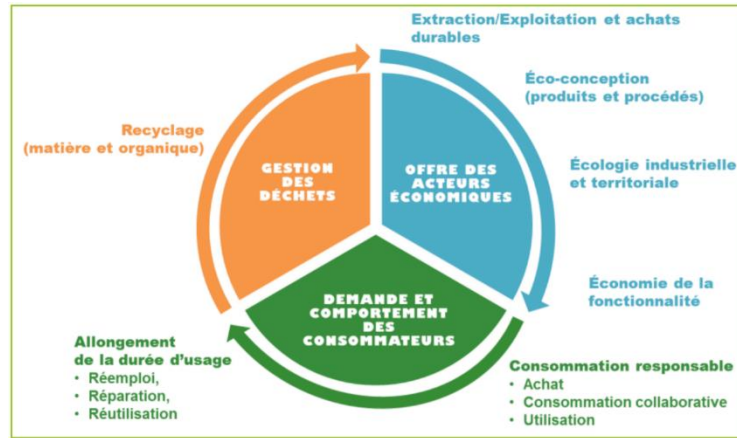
Extraction/Exploitation et achats durables

Éco-conception
(produits et procédés)

Écologie industrielle et territoriale

Économie de la fonctionnalité

Consommation responsable
• Achat
• Consommation collaborative
• Utilisation

Allongement de la durée d'usage
• Réemploi,
• Réparation,
• Réutilisation

Recyclage
(matière et organique)

GESTION DES DÉCHETS

OFFRE DES ACTEURS ÉCONOMIQUES

DEMANDE ET COMPORTEMENT DES CONSOMMATEURS